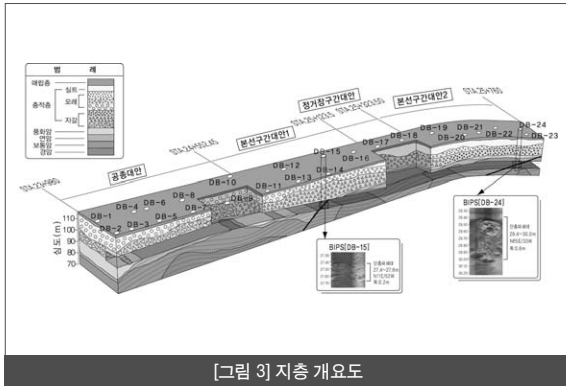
범 례

매립층
충적층
실트
모래
자갈
풍화암
연암
보통암
경암

공동대안
본선구간대안1
정거장구간대안
본선구간대안2

DB-1
DB-2
DB-3
DB-4
DB-5
DB-6
DB-7
DB-8
DB-9
DB-10
DB-11
DB-12
DB-13
DB-14
DB-15
DB-16
DB-17
DB-18
DB-19
DB-20
DB-21
DB-22
DB-23
DB-24

110
100
90
80
70
심도(m)

BIPS[DB-15]
BIPS[DB-24]

[그림 3] 지층 개요도